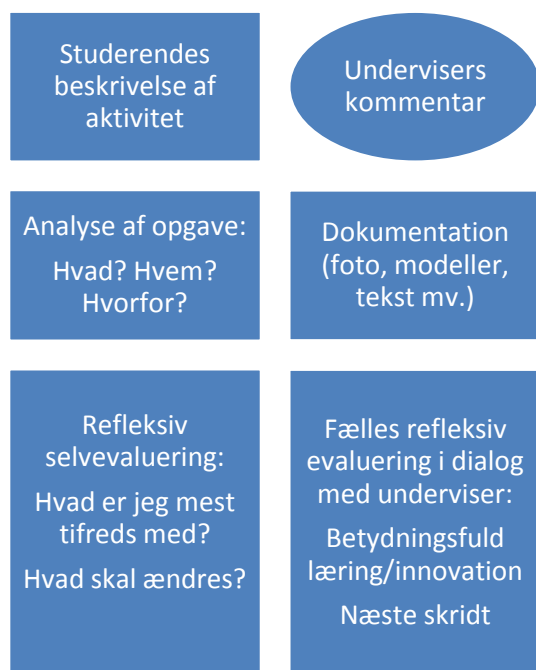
Studerendes beskrivelse af aktivitet

Undervisers kommentar

Analyse af opgave:

Hvad? Hvem? Hvorfor?

Dokumentation (foto, modeller, tekst mv.)

Refleksiv selvevaluering:

Hvad er jeg mest tifreds med?

Hvad skal ændres?

Fælles refleksiv evaluering i dialog med underviser:

Betydningsfuld læring/innovation

Næste skridt